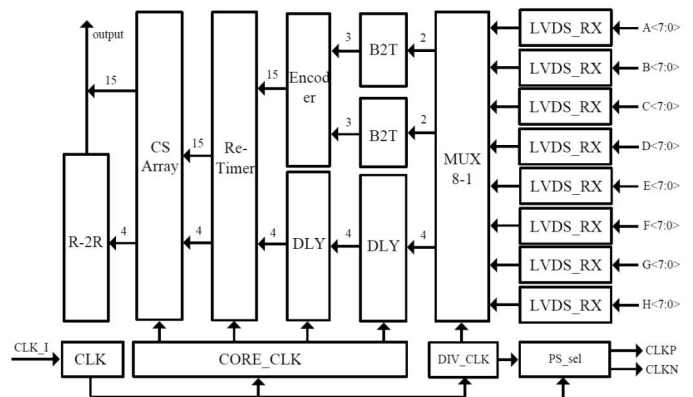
output
15
CS Array
15
Re-Timer
15
Encoder
3
B2T
2
3
B2T
2
MUX 8-1
LVDS_RX
A<7:0>
LVDS_RX
B<7:0>
LVDS_RX
C<7:0>
LVDS_RX
D<7:0>
LVDS_RX
E<7:0>
LVDS_RX
F<7:0>
LVDS_RX
G<7:0>
LVDS_RX
H<7:0>
R-2R
4
4
4
DLY
4
DLY
4
CLK_I
CLK
CORE_CLK
DIV_CLK
PS_sel
CLKP
CLKN